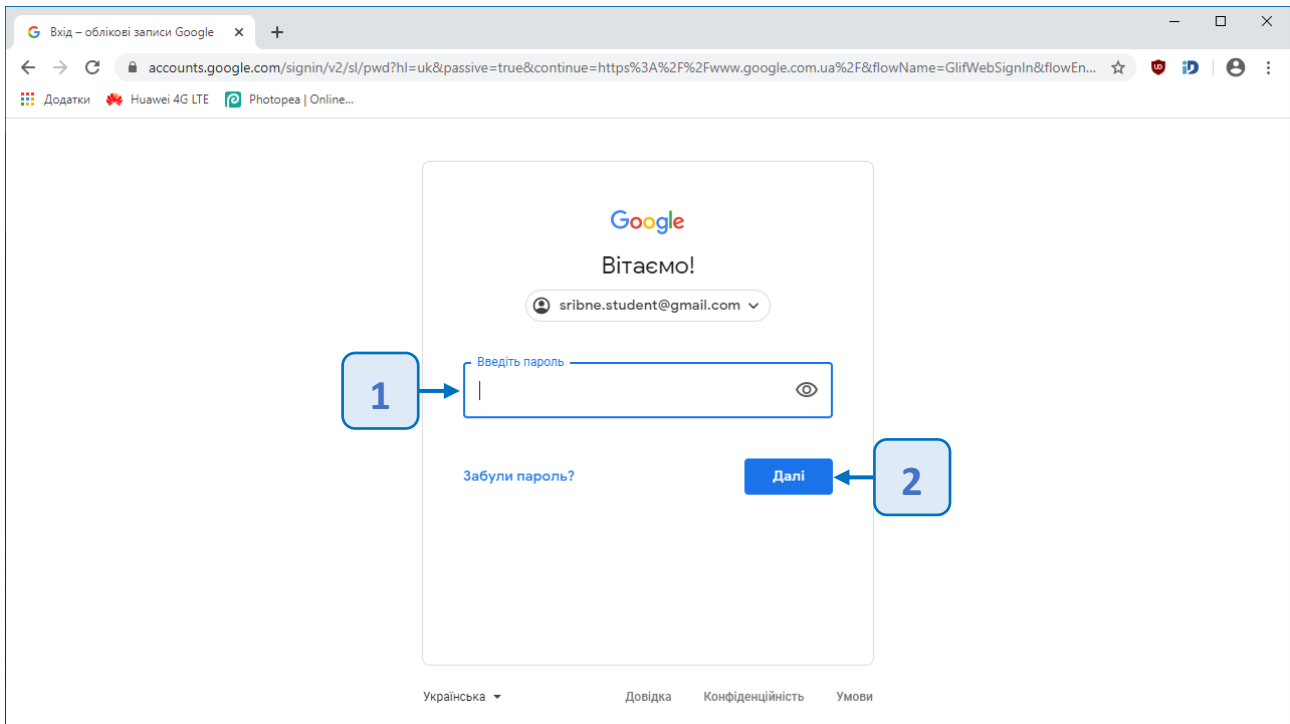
Вхід – облікові записи Google ×

accounts.google.com/signin/v2/sl/pwd?hl=uk&passive=true&continue=https%3A%2F%2Fwww.google.com.ua%2F&flowName=GlifWebSignIn&flowEn...

Додатки Huawei 4G LTE Photopea | Online...

Google

Вітаємо!

sribne.student@gmail.com

Введіть пароль

1

Забули пароль?

Далі

2

Українська

Довідка Конфіденційність Умови